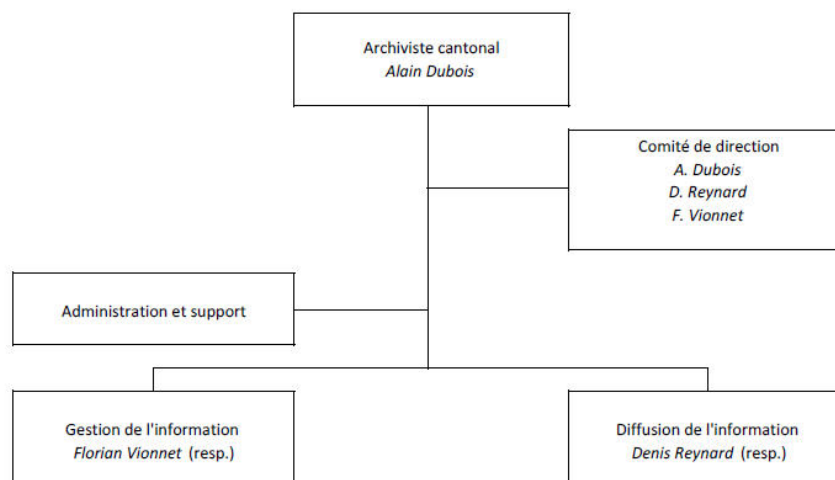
Archiviste cantonal
*Alain Dubois*

Comité de direction
*A. Dubois*
*D. Reynard*
*F. Vionnet*

Administration et support

Gestion de l'information
*Florian Vionnet* (resp.)

Diffusion de l'information
*Denis Reynard* (resp.)